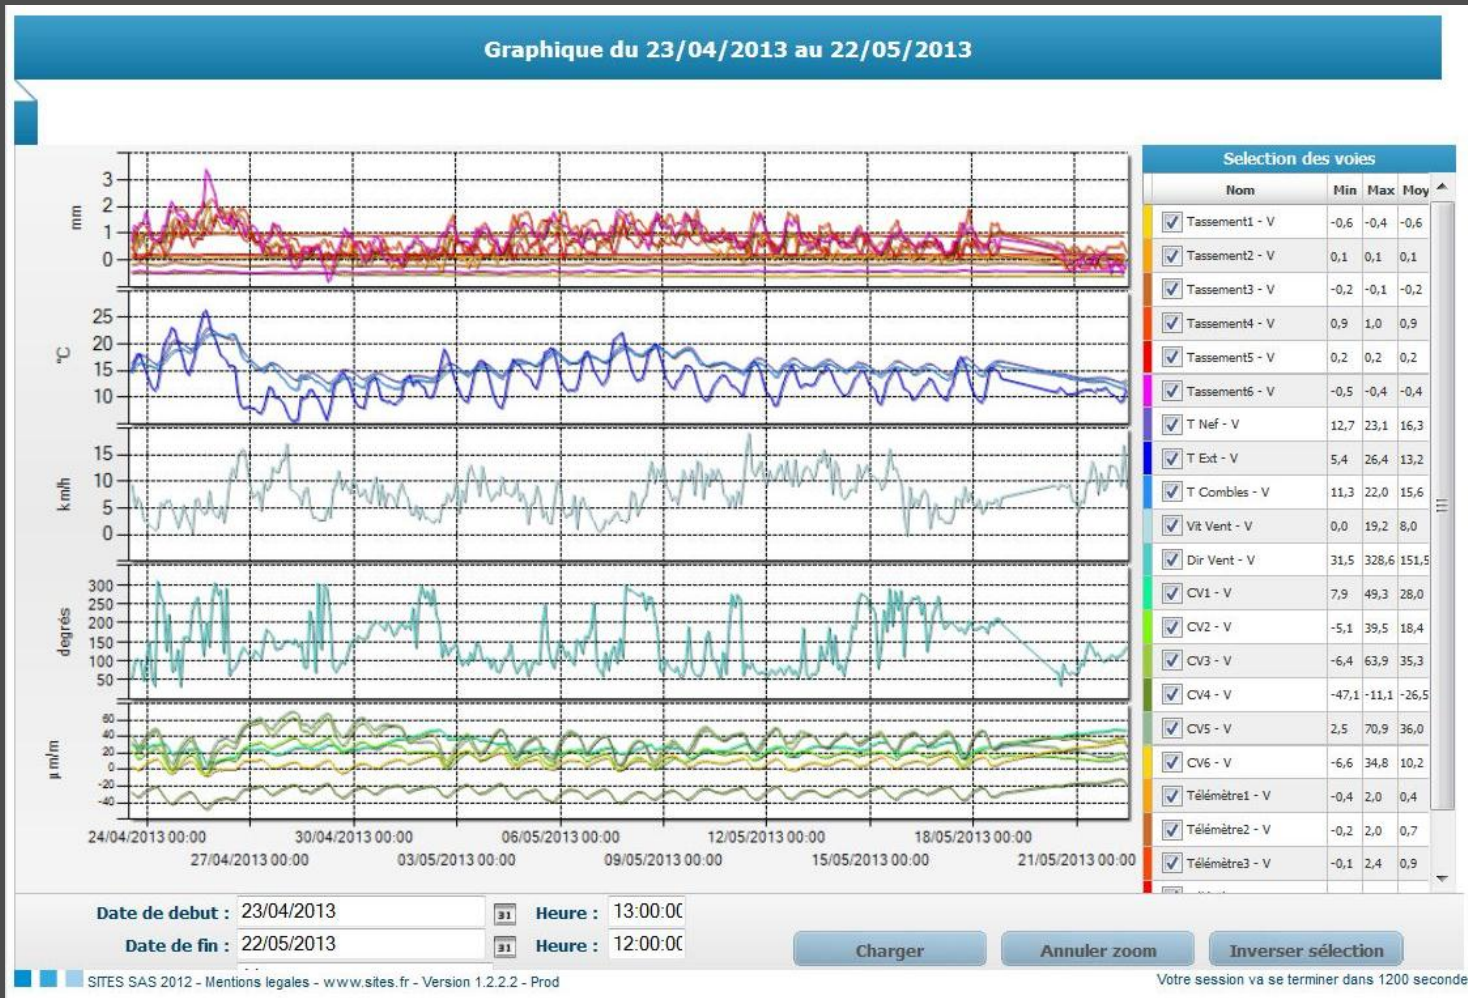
Graphique du 23/04/2013 au 22/05/2013

mm
3
2
1
0

°C
25
20
15
10

km/h
15
10
5
0

degrés
300
250
200
150
100
50

µm/m
60
40
20
0
-20
-40

24/04/2013 00:00
27/04/2013 00:00
30/04/2013 00:00
03/05/2013 00:00
06/05/2013 00:00
09/05/2013 00:00
12/05/2013 00:00
15/05/2013 00:00
18/05/2013 00:00
21/05/2013 00:00

Selection des voies

| Nom | Min | Max | Moy |
|---|---|---|---|
| Tassement1 - V | -0,6 | -0,4 | -0,6 |
| Tassement2 - V | 0,1 | 0,1 | 0,1 |
| Tassement3 - V | -0,2 | -0,1 | -0,2 |
| Tassement4 - V | 0,9 | 1,0 | 0,9 |
| Tassement5 - V | 0,2 | 0,2 | 0,2 |
| Tassement6 - V | -0,5 | -0,4 | -0,4 |
| T Nef - V | 12,7 | 23,1 | 16,3 |
| T Ext - V | 5,4 | 26,4 | 13,2 |
| T Combles - V | 11,3 | 22,0 | 15,6 |
| Vit Vent - V | 0,0 | 19,2 | 8,0 |
| Dir Vent - V | 31,5 | 328,6 | 151,5 |
| CV1 - V | 7,9 | 49,3 | 28,0 |
| CV2 - V | -5,1 | 39,5 | 18,4 |
| CV3 - V | -6,4 | 63,9 | 35,3 |
| CV4 - V | -47,1 | -11,1 | -26,5 |
| CV5 - V | 2,5 | 70,9 | 36,0 |
| CV6 - V | -6,6 | 34,8 | 10,2 |
| Télémètre1 - V | -0,4 | 2,0 | 0,4 |
| Télémètre2 - V | -0,2 | 2,0 | 0,7 |
| Télémètre3 - V | -0,1 | 2,4 | 0,9 |

Date de debut : 23/04/2013 31 Heure : 13:00:00
Date de fin : 22/05/2013 31 Heure : 12:00:00

Charger
Annuler zoom
Inverser sélection

SITES SAS 2012 - Mentions legales - www.sites.fr - Version 1.2.2.2 - Prod
Votre session va se terminer dans 1200 seconde